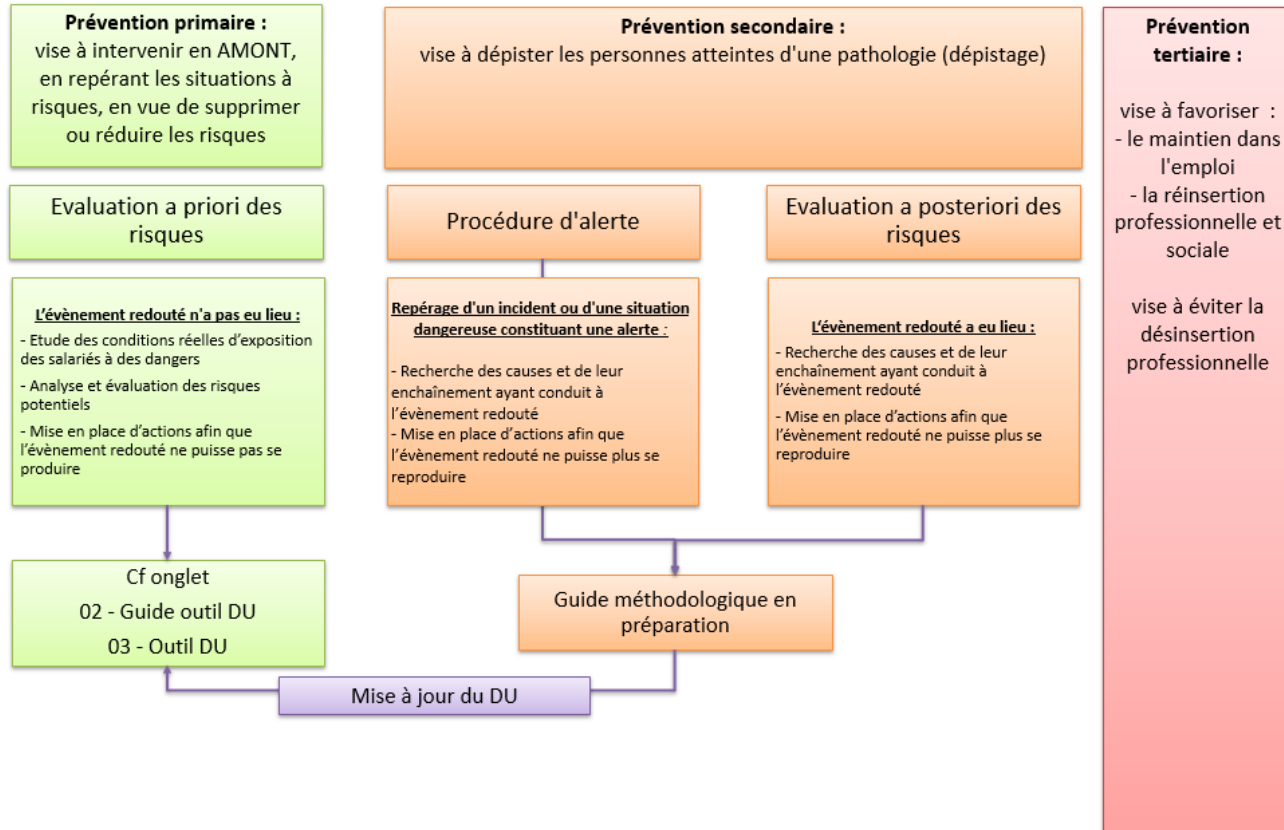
**Prévention primaire :**
vise à intervenir en AMONT, en repérant les situations à risques, en vue de supprimer ou réduire les risques

Evaluation a priori des risques

**L'évènement redouté n'a pas eu lieu :**
- Etude des conditions réelles d'exposition des salariés à des dangers
- Analyse et évaluation des risques potentiels
- Mise en place d'actions afin que l'évènement redouté ne puisse pas se produire

Cf onglet
02 - Guide outil DU
03 - Outil DU

**Prévention secondaire :**
vise à dépister les personnes atteintes d'une pathologie (dépistage)

Procédure d'alerte

**Repérage d'un incident ou d'une situation dangereuse constituant une alerte :**
- Recherche des causes et de leur enchaînement ayant conduit à l'évènement redouté
- Mise en place d'actions afin que l'évènement redouté ne puisse plus se reproduire

Evaluation a posteriori des risques

**L'évènement redouté a eu lieu :**
- Recherche des causes et de leur enchaînement ayant conduit à l'évènement redouté
- Mise en place d'actions afin que l'évènement redouté ne puisse plus se reproduire

Guide méthodologique en préparation

Mise à jour du DU

**Prévention tertiaire :**

vise à favoriser :
- le maintien dans l'emploi
- la réinsertion professionnelle et sociale

vise à éviter la désinsertion professionnelle